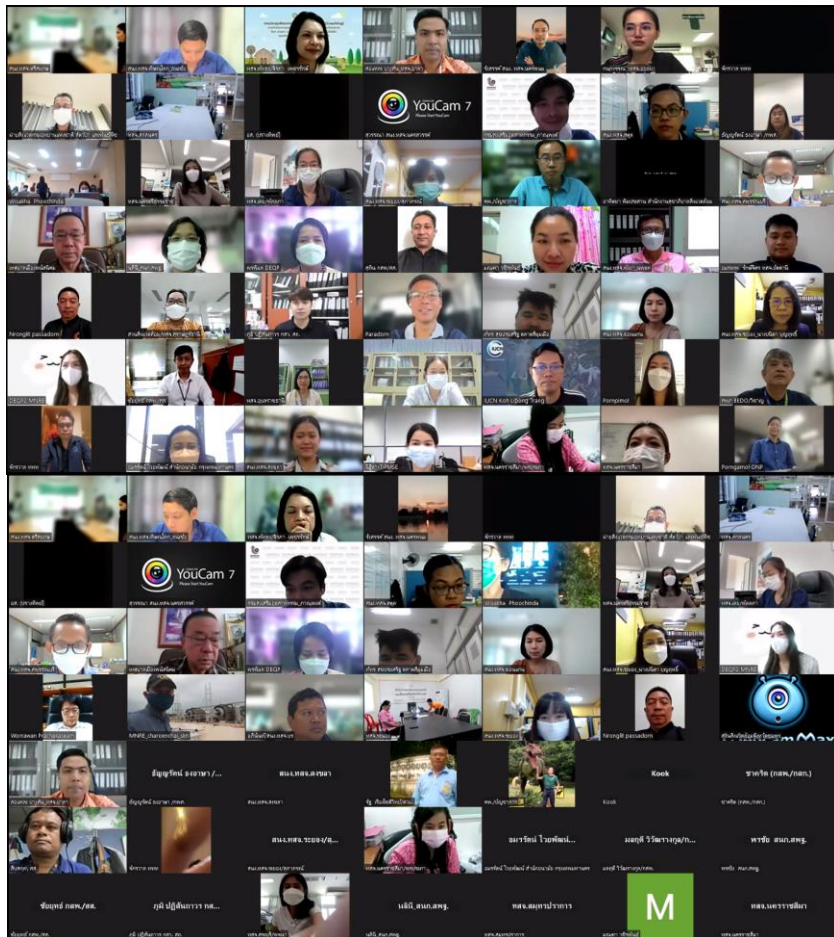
YouCam 7
Please Start YouCam

Nirongkit passadom

DEQP2 MNRE

IUCN Koh Libong Trang

Pornpimol

Porngamol DNP

YouCam 7
Please Start YouCam

Worrawan

MNRE_chanoenchai

Nirongkit passadom

ธัญญารัตน์ ธงอาษา /...

สน.ทสจ.สงขลา

Kook

ชาตรีต (กสพ./กสก.)

สนง.ทสจ.ระยอง/ส...

อมรรัตน์ ไวยพัฒน์...

มยุรฉัตร วิริยางกูล/ก...

พรชัย สนก.สพร.

ชัยยุทธ์ กสพ./สส.

ภูมิ ปฏิสันถาวร กส...

นลินี สนก.สพร.

ทสจ.สมุทรปราการ

M

ทสจ.นครราชสีมา